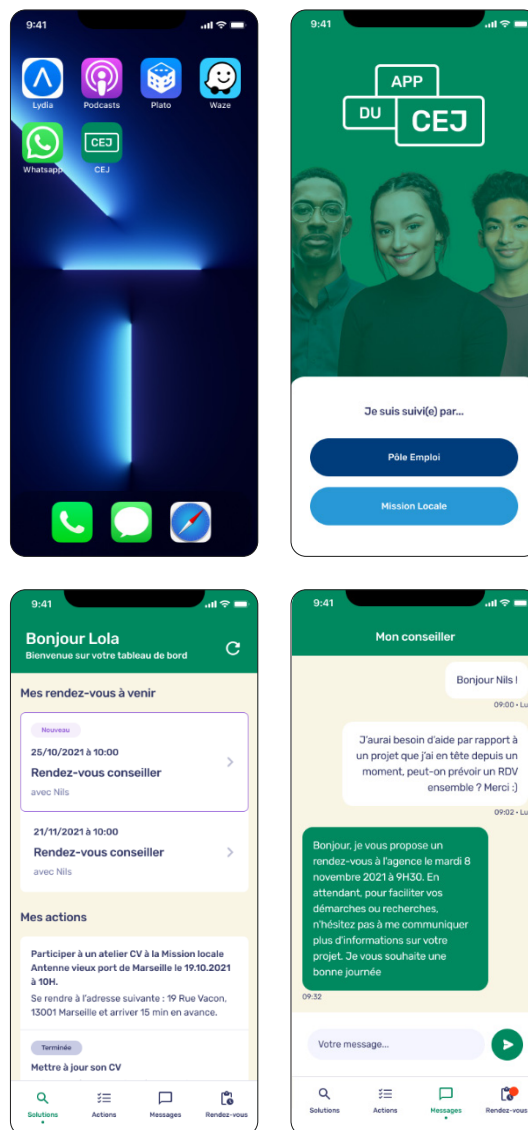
9:41

Lydia Podcasts Plato Waze

Whatsapp CEJ

9:41

APP
DU
CEJ

Je suis suivi(e) par...

Pôle Emploi

Mission Locale

9:41

Bonjour Lola
Bienvenue sur votre tableau de bord

Mes rendez-vous à venir

Nouveau
25/10/2021 à 10:00
Rendez-vous conseiller
avec Nils

21/11/2021 à 10:00
Rendez-vous conseiller
avec Nils

Mes actions

Participer à un atelier CV à la Mission locale Antenne vieux port de Marseille le 19.10.2021 à 10H.
Se rendre à l'adresse suivante : 19 Rue Vacon, 13001 Marseille et arriver 15 min en avance.

Terminée
Mettre à jour son CV

Solutions Actions Messages Rendez-vous

9:41

Mon conseiller

Bonjour Nils !
09:00 · Lu

J'aurai besoin d'aide par rapport à un projet que j'ai en tête depuis un moment, peut-on prévoir un RDV ensemble ? Merci :)
09:02 · Lu

Bonjour, je vous propose un rendez-vous à l'agence le mardi 8 novembre 2021 à 9H30. En attendant, pour faciliter vos démarches ou recherches, n'hésitez pas à me communiquer plus d'informations sur votre projet. Je vous souhaite une bonne journée
09:32

Votre message...

Solutions Actions Messages Rendez-vous